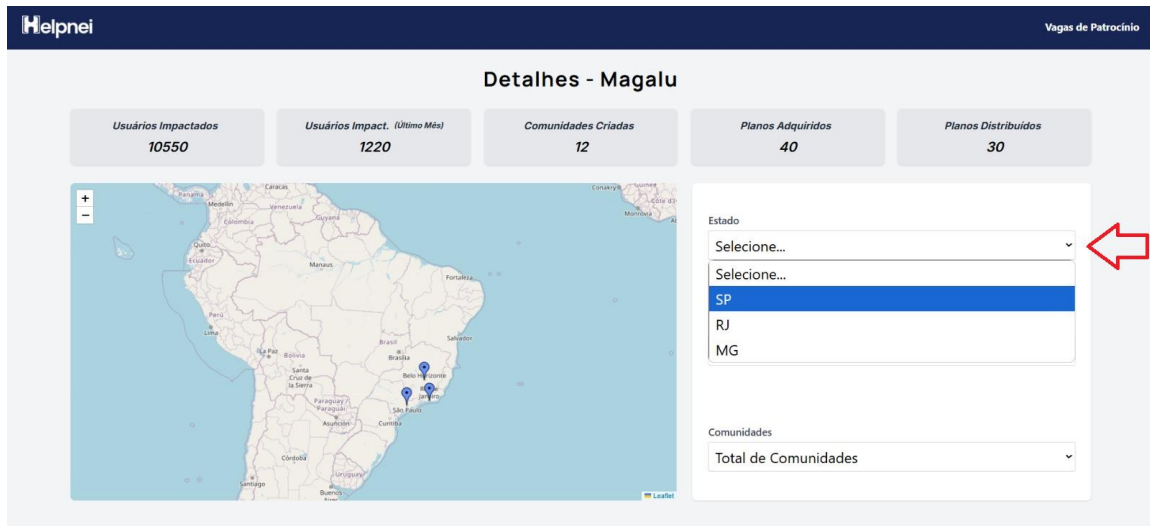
Helpnei

Vagas de Patrocínio

Detalhes - Magalu

Usuários Impactados
10550

Usuários Impact. (Último Mês)
1220

Comunidades Criadas
12

Planos Adquiridos
40

Planos Distribuídos
30

+
−

Caracas
Panamá
Medellín
Venezuela
Colombia
Guyana
Quito
Ecuador
Manaus
Fortaleza
Perú
Lima
La Paz
Bolivia
Brasil
Brasília
Salvador
Santa Cruz de la Sierra
Belo Horizonte
Rio de Janeiro
Paraguay
São Paulo
Asunción
Curitiba
Córdoba
Uruguay
Santiago
Buenos Aires
Conakry
Monrovia
Côte d'Ivoire

Leaflet

Estado
Selecione...
Selecione...
SP
RJ
MG

Comunidades
Total de Comunidades